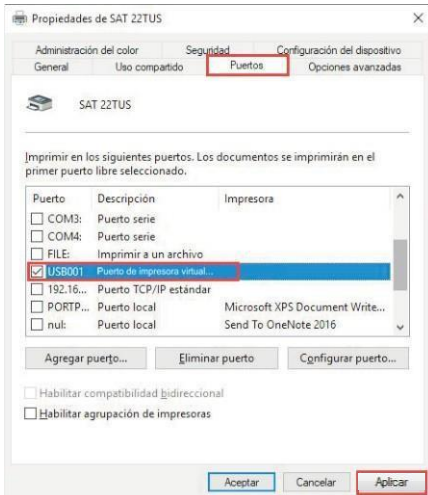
Propiedades de SAT 22TUS
×

Administración del color | Seguridad | Configuración del dispositivo
General | Uso compartido | Puertos | Opciones avanzadas

SAT 22TUS

Imprimir en los siguientes puertos. Los documentos se imprimirán en el primer puerto libre seleccionado.

| Puerto | Descripción | Impresora |
|---|---|---|
| COM3: | Puerto serie | |
| COM4: | Puerto serie | |
| FILE: | Imprimir a un archivo | |
| USB001 | Puerto de impresora virtual... | |
| 192.16... | Puerto TCP/IP estándar | |
| PORTP... | Puerto local | Microsoft XPS Document Write... |
| nul: | Puerto local | Send To OneNote 2016 |

Agregar puerto... | Eliminar puerto | Configurar puerto...

Habilitar compatibilidad bidireccional
Habilitar agrupación de impresoras

Aceptar | Cancelar | Aplicar